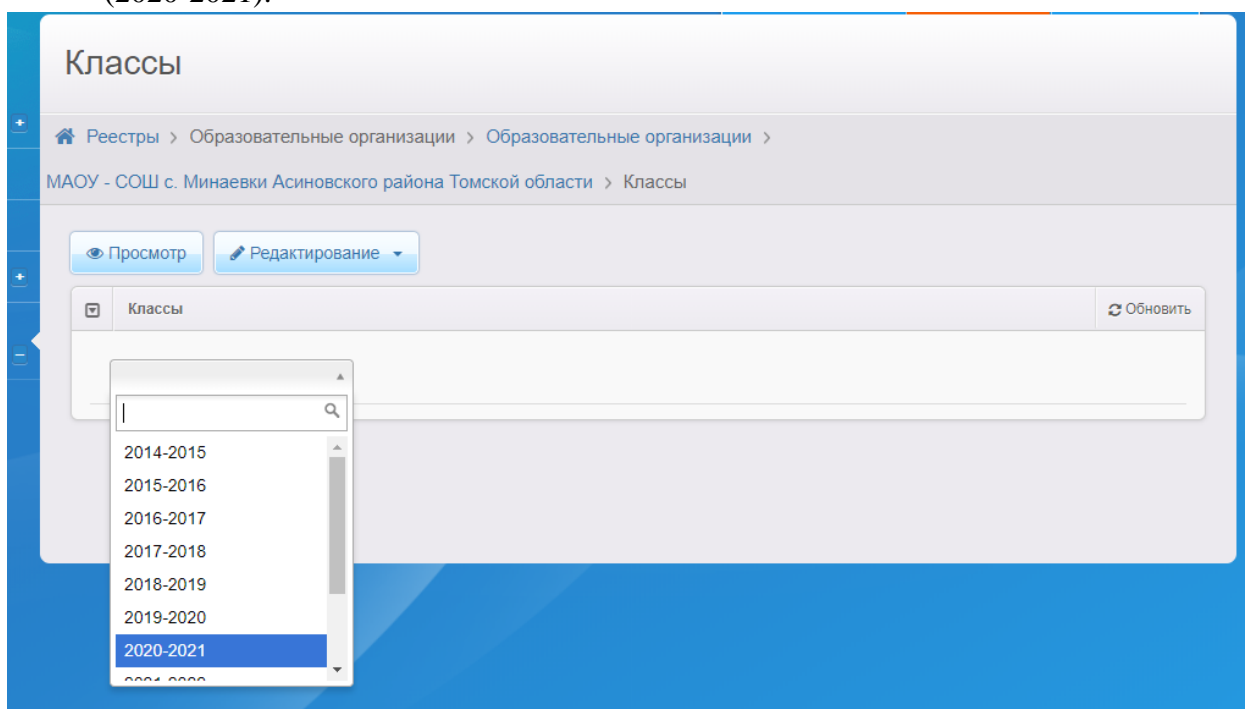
(2020-2021).

Классы

Реестры > Образовательные организации > Образовательные организации >

МАОУ - СОШ с. Минаевки Асиновского района Томской области > Классы

Просмотр

Редактирование

Классы

Обновить

2014-2015
2015-2016
2016-2017
2017-2018
2018-2019
2019-2020
2020-2021
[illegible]